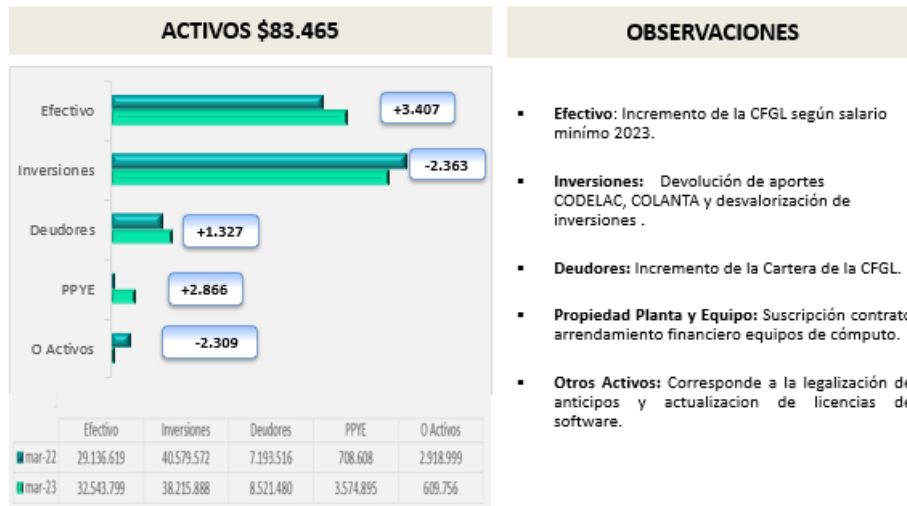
ACTIVOS $83.465

Efectivo
Inversiones
Deudores
PPYE
O Activos

+3.407
-2.363
+1.327
+2.866
-2.309

| | Efectivo | Inversiones | Deudores | PPYE | O Activos |
|---|---|---|---|---|---|
| mar-22 | 29.136.619 | 40.579.572 | 7.193.516 | 708.608 | 2.918.999 |
| mar-23 | 32.543.799 | 38.215.888 | 8.521.480 | 3.574.895 | 609.756 |

OBSERVACIONES

- **Efectivo**: Incremento de la CFGL según salario mínimo 2023.
- **Inversiones:** Devolución de aportes CODELAC, COLANTA y desvalorización de inversiones .
- **Deudores:** Incremento de la Cartera de la CFGL.
- **Propiedad Planta y Equipo:** Suscripción contrato arrendamiento financiero equipos de cómputo.
- **Otros Activos:** Corresponde a la legalización de anticipos y actualizacion de licencias de software.